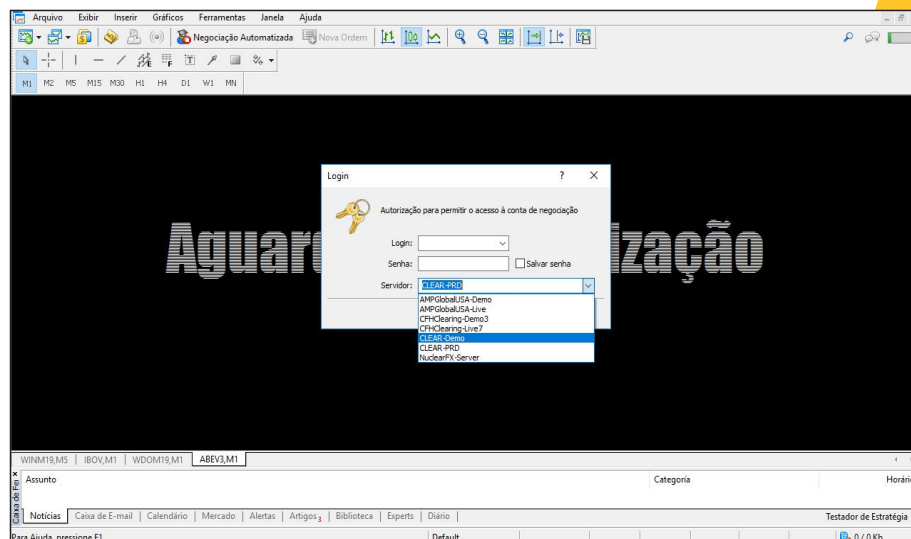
Arquivo Exibir Inserir Gráficos Ferramentas Janela Ajuda

Negociação Automatizada Nova Ordem

M1 M2 M5 M15 M30 H1 H4 D1 W1 MN

Aguar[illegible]ização

Login ? X

Autorização para permitir o acesso à conta de negociação

Login:

Senha: Salvar senha

Servidor: CLEAR-PRD

AMPGlobalUSA-Demo
AMPGlobalUSA-Live
CFHClearing-Demo3
CFHClearing-Live7
CLEAR-Demo
CLEAR-PRD
NuclearFX-Server

WINM19,M5 | IBOV,M1 | WDOM19,M1 | ABEV3,M1

Caixa de Fe

Assunto

Categoria

Horári

Notícias | Caixa de E-mail | Calendário | Mercado | Alertas | Artigos 3 | Biblioteca | Experts | Diário

Testador de Estratégia

Para Ajuda, pressione F1

Default

0 / 0 Kb